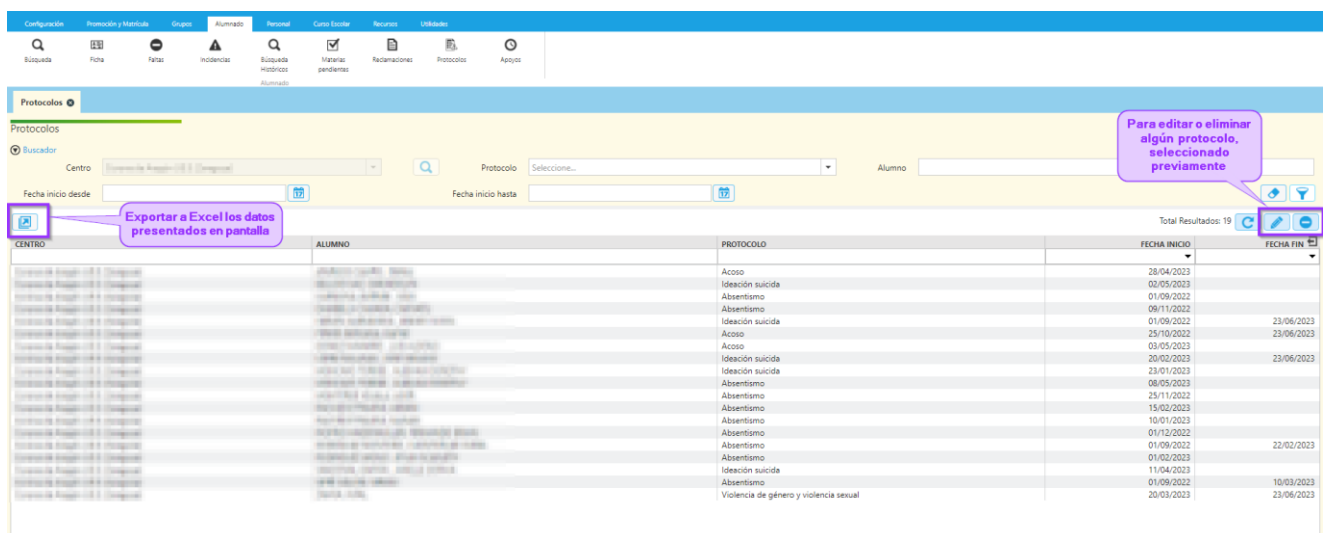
Configuración Promoción y Matrícula Grupos Alumnado Personal Curso Escolar Recursos Utilidades

Búsqueda Ficha Faltas Incidencias Búsqueda Históricos Materias pendientes Reclamaciones Protocolos Apoyos

Alumnado

Protocolos

Protocolos

Buscador

Centro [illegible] Protocolo Seleccione... Alumno

Fecha inicio desde Fecha inicio hasta

Para editar o eliminar algún protocolo, seleccionado previamente

Exportar a Excel los datos presentados en pantalla

Total Resultados: 19

| CENTRO | ALUMNO | PROTOCOLO | FECHA INICIO | FECHA FIN |
|---|---|---|---|---|
| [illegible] | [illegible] | Acoso | 28/04/2023 | |
| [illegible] | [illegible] | Ideación suicida | 02/05/2023 | |
| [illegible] | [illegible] | Absentismo | 01/09/2022 | |
| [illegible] | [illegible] | Absentismo | 09/11/2022 | |
| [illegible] | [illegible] | Ideación suicida | 01/09/2022 | 23/06/2023 |
| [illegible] | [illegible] | Acoso | 25/10/2022 | 23/06/2023 |
| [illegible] | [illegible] | Acoso | 03/05/2023 | |
| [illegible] | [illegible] | Ideación suicida | 20/02/2023 | 23/06/2023 |
| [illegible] | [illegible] | Ideación suicida | 23/01/2023 | |
| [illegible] | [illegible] | Absentismo | 08/05/2023 | |
| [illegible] | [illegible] | Absentismo | 25/11/2022 | |
| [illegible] | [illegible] | Absentismo | 15/02/2023 | |
| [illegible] | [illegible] | Absentismo | 10/01/2023 | |
| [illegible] | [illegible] | Absentismo | 01/12/2022 | |
| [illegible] | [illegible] | Absentismo | 01/09/2022 | 22/02/2023 |
| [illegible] | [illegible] | Absentismo | 01/02/2023 | |
| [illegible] | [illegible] | Ideación suicida | 11/04/2023 | |
| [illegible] | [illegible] | Absentismo | 01/09/2022 | 10/03/2023 |
| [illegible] | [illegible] | Violencia de género y violencia sexual | 20/03/2023 | 23/06/2023 |